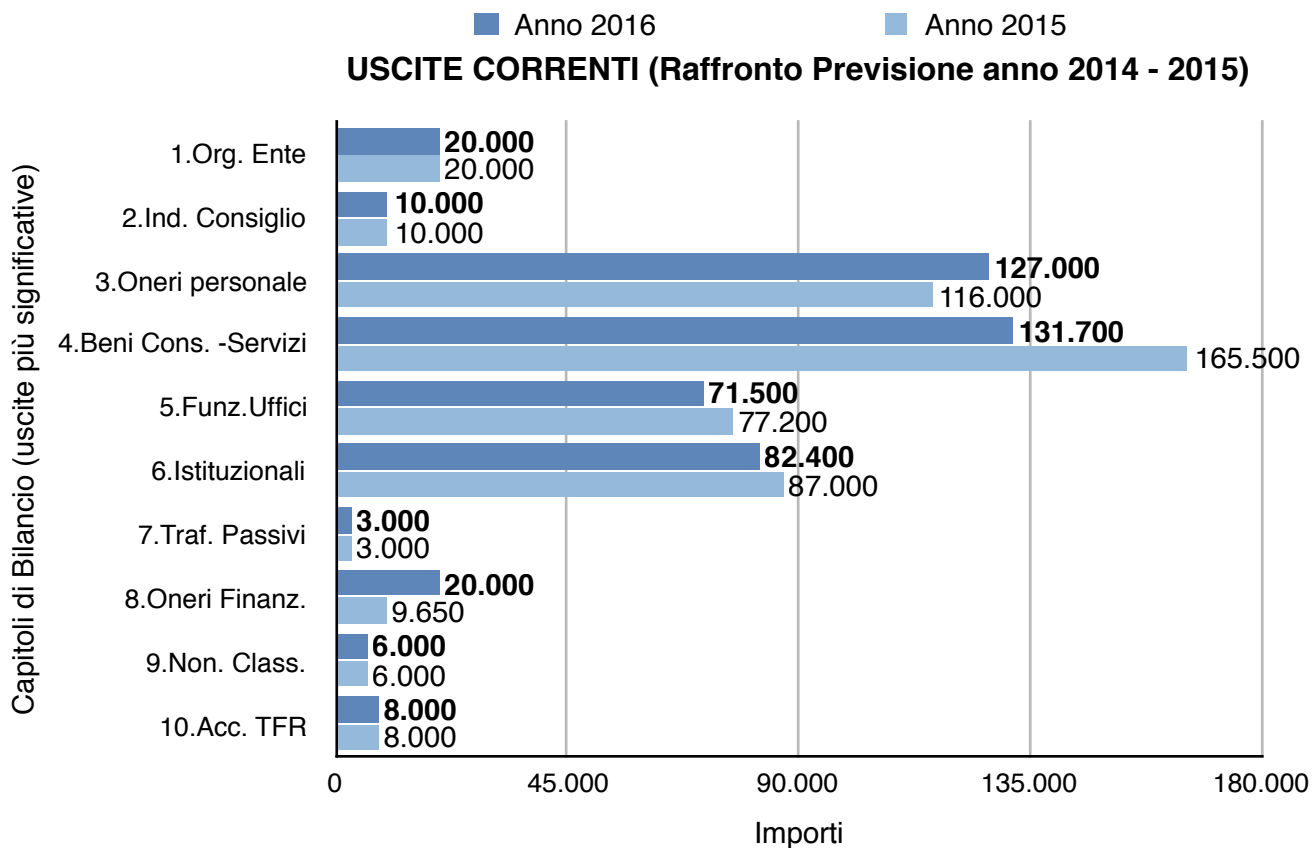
Anno 2016 Anno 2015

USCITE CORRENTI (Raffronto Previsione anno 2014 - 2015)

Capitoli di Bilancio (uscite più significative)

| | Anno 2016 | Anno 2015 |
|---|---|---|
| 1.Org. Ente | 20.000 | 20.000 |
| 2.Ind. Consiglio | 10.000 | 10.000 |
| 3.Oneri personale | 127.000 | 116.000 |
| 4.Beni Cons. -Servizi | 131.700 | 165.500 |
| 5.Funz.Uffici | 71.500 | 77.200 |
| 6.Istituzionali | 82.400 | 87.000 |
| 7.Traf. Passivi | 3.000 | 3.000 |
| 8.Oneri Finanz. | 20.000 | 9.650 |
| 9.Non. Class. | 6.000 | 6.000 |
| 10.Acc. TFR | 8.000 | 8.000 |

0 45.000 90.000 135.000 180.000

Importi